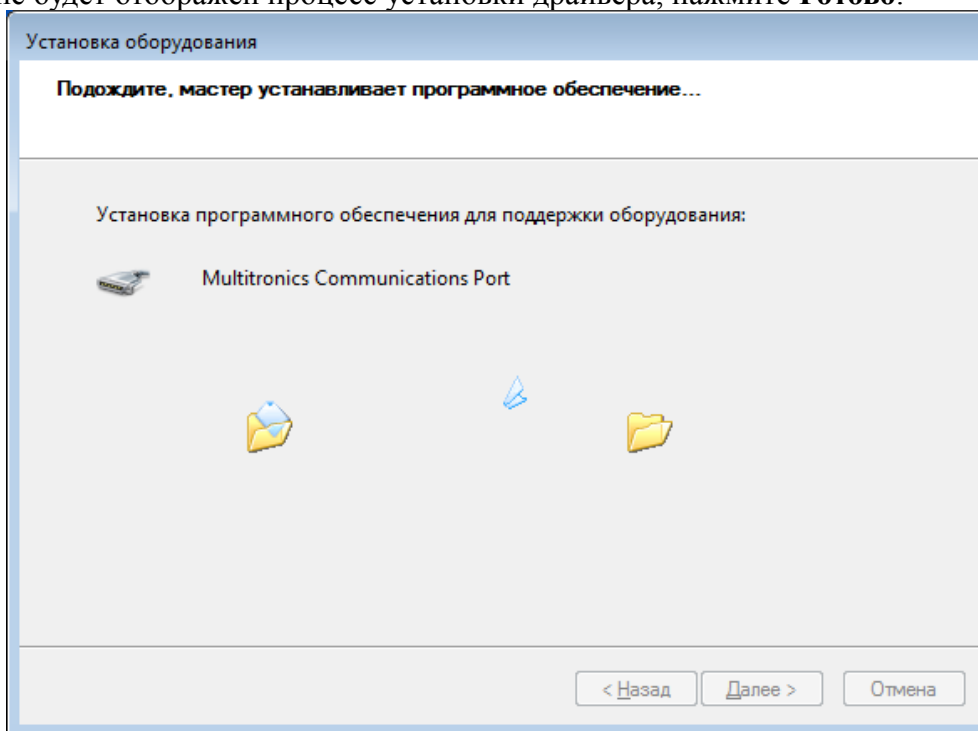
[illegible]е будет отображен процесс установки драйвера, нажмите **Готово**.

Установка оборудования

**Подождите, мастер устанавливает программное обеспечение...**

Установка программного обеспечения для поддержки оборудования:

Multitronics Communications Port

< Назад | Далее > | Отмена